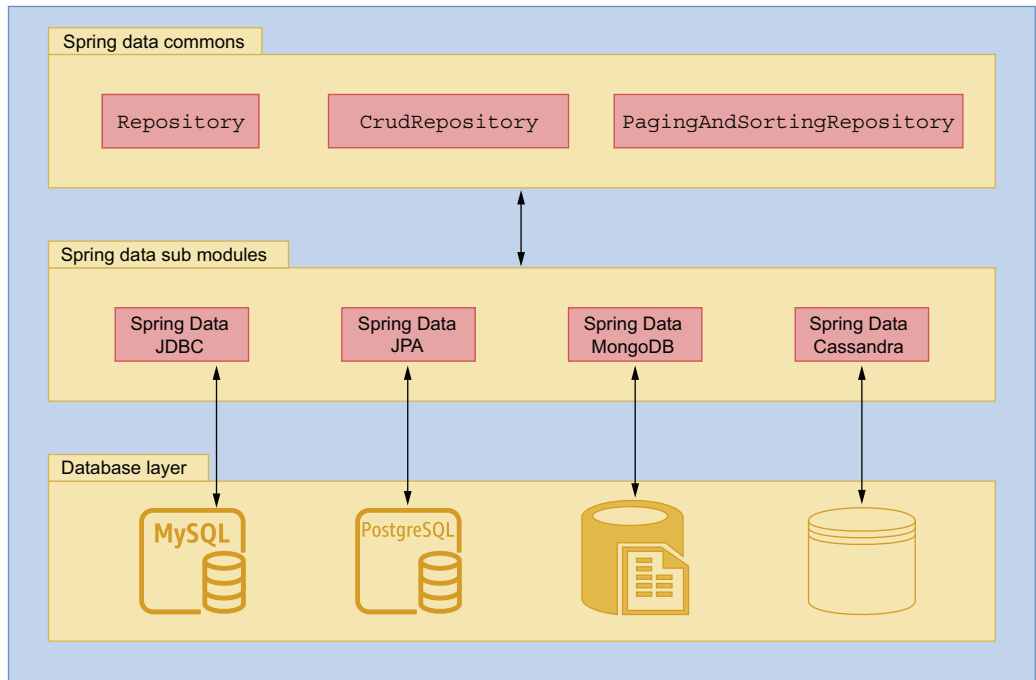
Spring data commons

Repository

CrudRepository

PagingAndSortingRepository

Spring data sub modules

Spring Data JDBC

Spring Data JPA

Spring Data MongoDB

Spring Data Cassandra

Database layer

MySQL

PostgreSQL